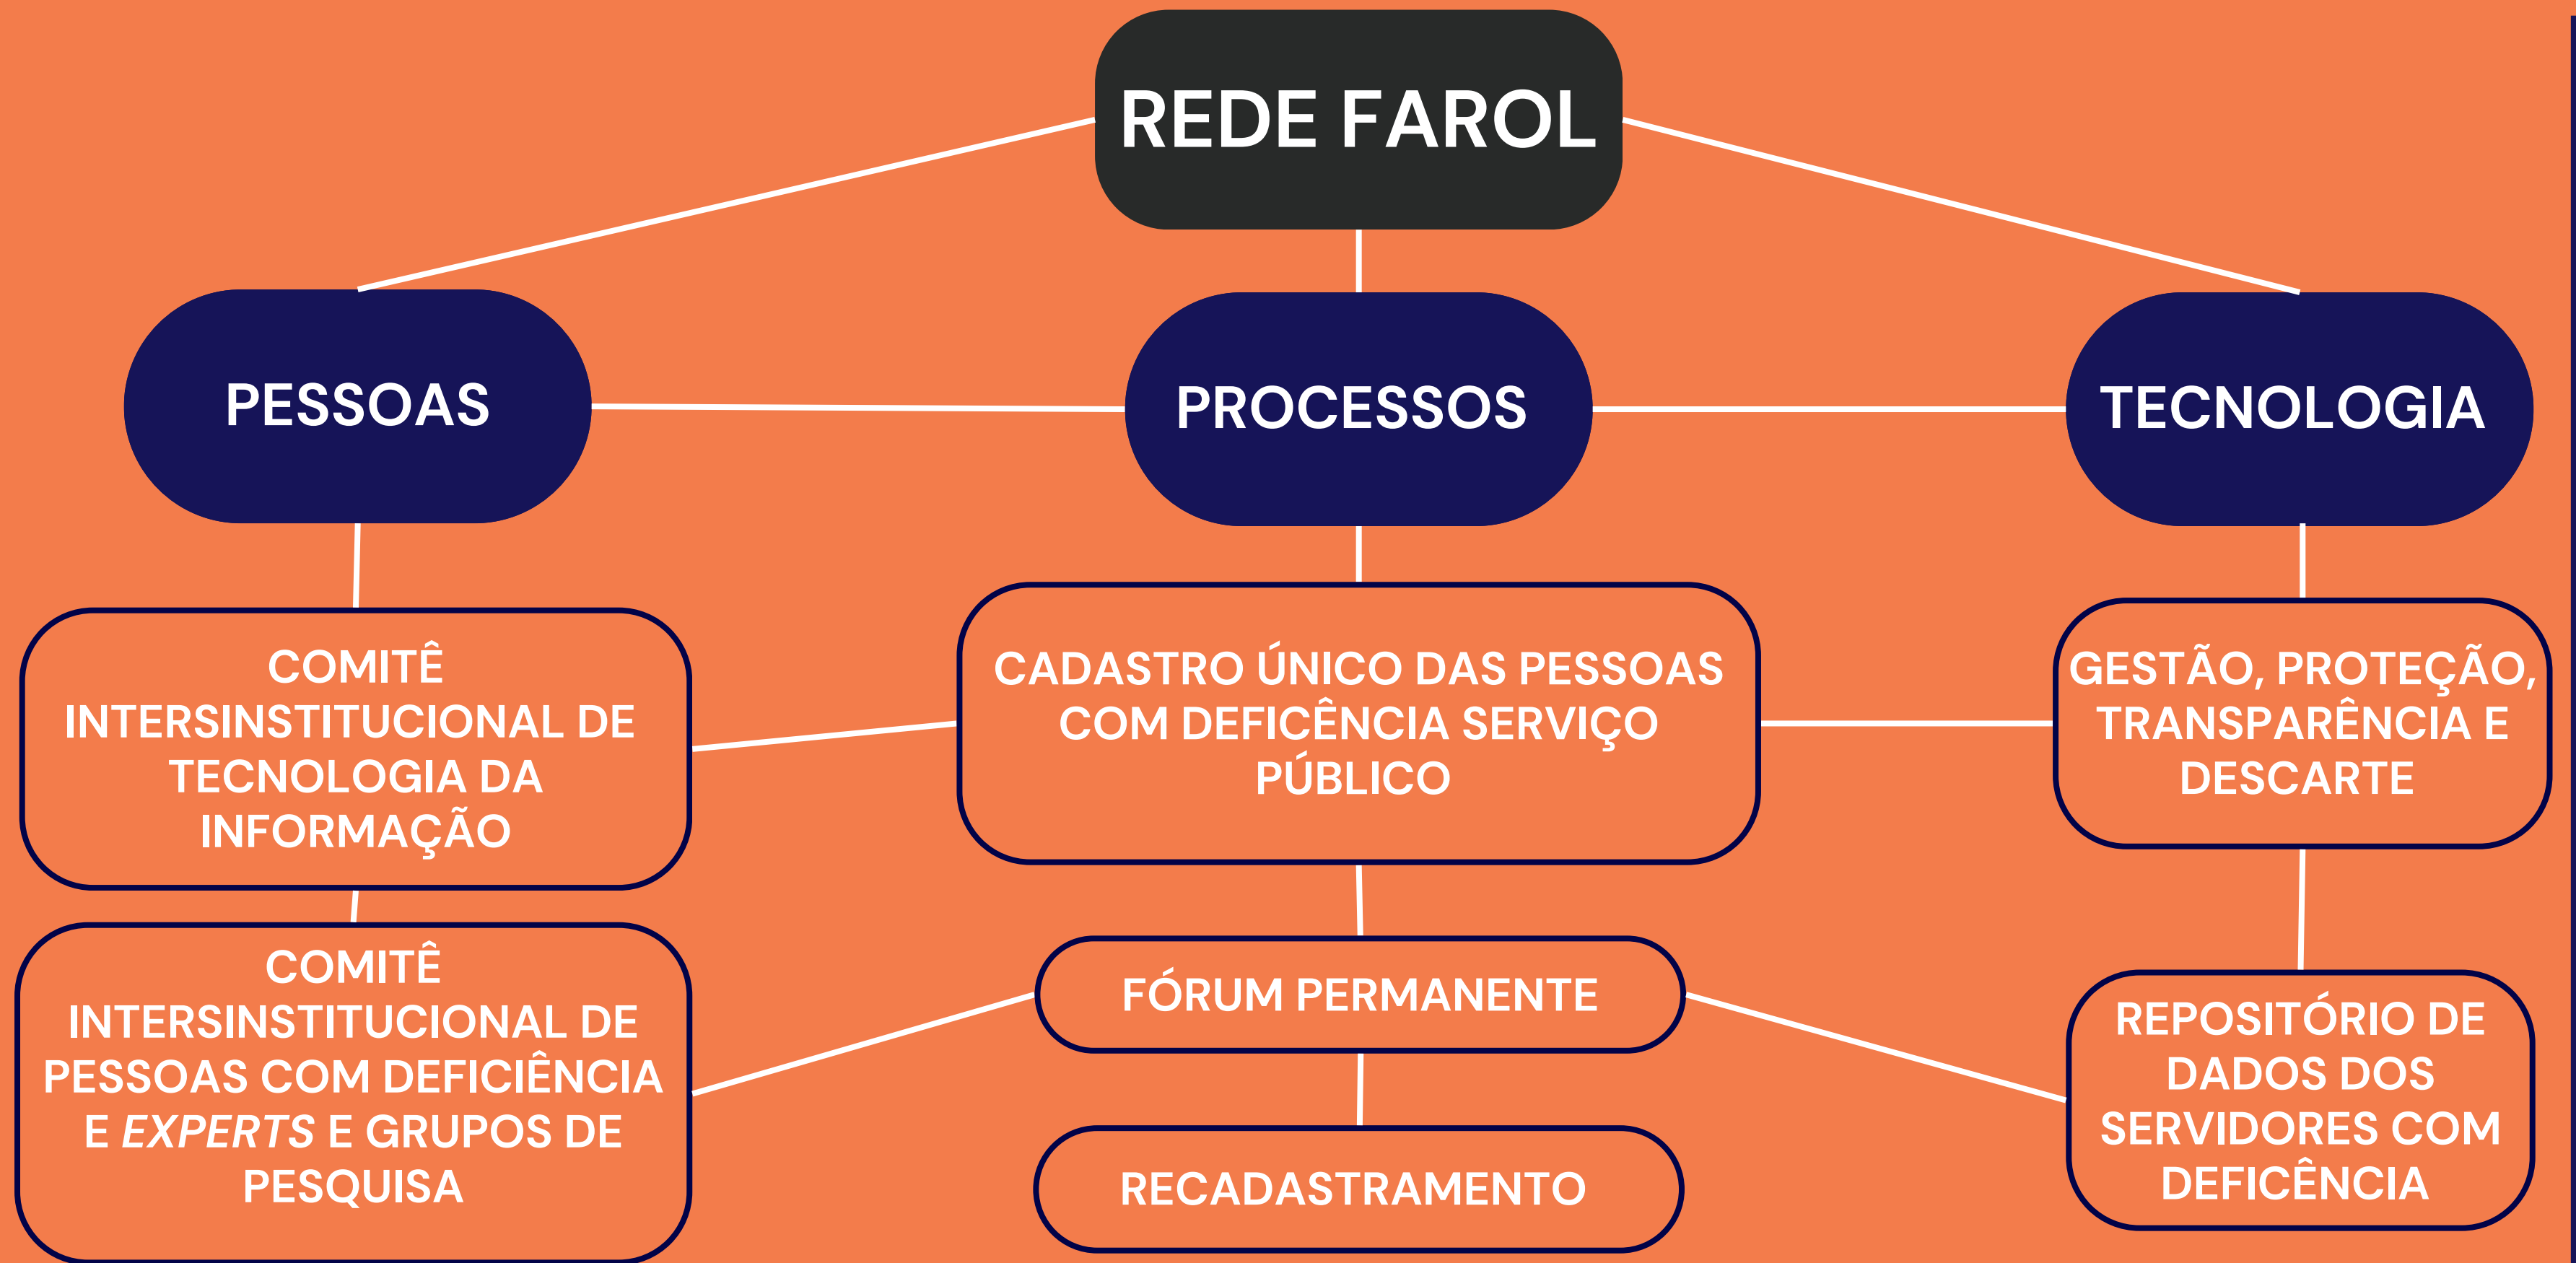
REDE FAROL

PESSOAS

PROCESSOS

TECNOLOGIA

COMITÊ INTERSINSTITUCIONAL DE TECNOLOGIA DA INFORMAÇÃO

CADASTRO ÚNICO DAS PESSOAS COM DEFICIÊNCIA SERVIÇO PÚBLICO

GESTÃO, PROTEÇÃO, TRANSPARÊNCIA E DESCARTE

COMITÊ INTERSINSTITUCIONAL DE PESSOAS COM DEFICIÊNCIA E *EXPERTS* E GRUPOS DE PESQUISA

FÓRUM PERMANENTE

RECADASTRAMENTO

REPOSITÓRIO DE DADOS DOS SERVIDORES COM DEFICÊNCIA